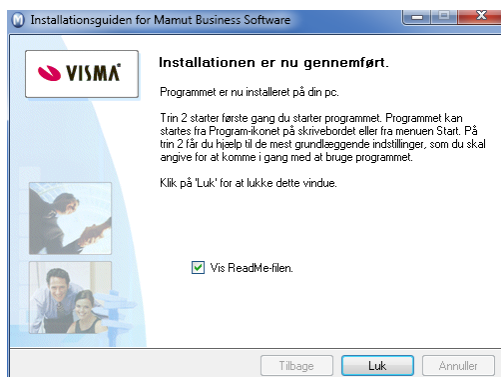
Installationsguiden for Mamut Business Software

VISMA

Installationen er nu gennemført.

Programmet er nu installeret på din pc.

Trin 2 starter første gang du starter programmet. Programmet kan startes fra Program-ikonet på skrivebordet eller fra menuen Start. På trin 2 får du hjælp til de mest grundlæggende indstillinger, som du skal angive for at komme i gang med at bruge programmet.

Klik på 'Luk' for at lukke dette vindue.

Vis ReadMe-filen.

Tilbage
Luk
Annuller